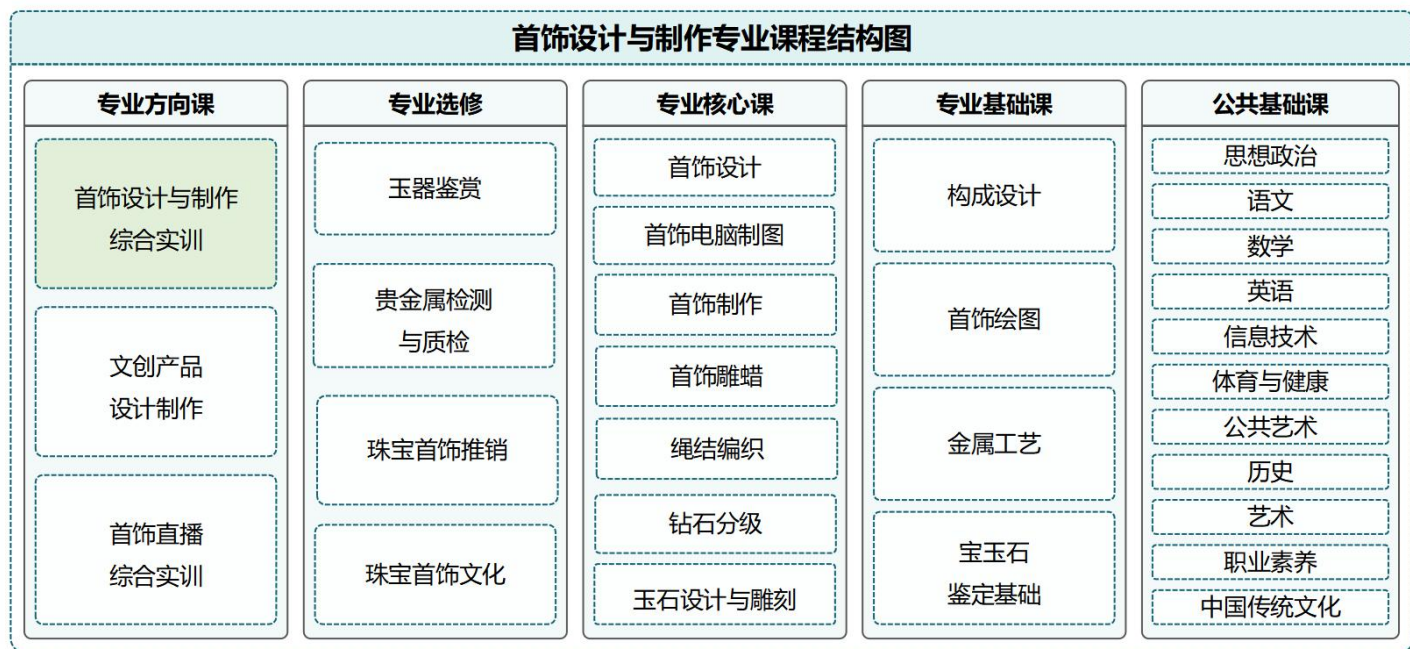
首饰设计与制作专业课程结构图

专业方向课
首饰设计与制作综合实训
文创产品设计制作
首饰直播综合实训

专业选修
玉器鉴赏
贵金属检测与质检
珠宝首饰推销
珠宝首饰文化

专业核心课
首饰设计
首饰电脑制图
首饰制作
首饰雕蜡
绳结编织
钻石分级
玉石设计与雕刻

专业基础课
构成设计
首饰绘图
金属工艺
宝玉石鉴定基础

公共基础课
思想政治
语文
数学
英语
信息技术
体育与健康
公共艺术
历史
艺术
职业素养
中国传统文化